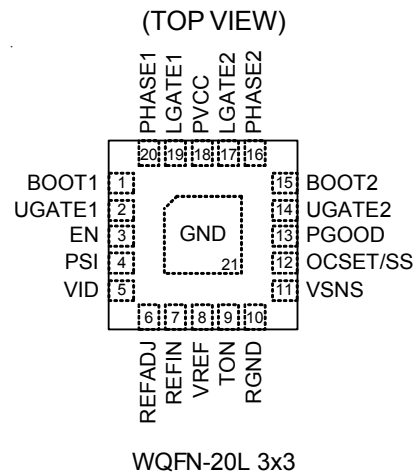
(TOP VIEW)

PHASE1 LGATE1 PVCC LGATE2 PHASE2

20 19 18 17 16

BOOT1 1
UGATE1 2
EN 3
PSI 4
VID 5

GND
21

15 BOOT2
14 UGATE2
13 PGOOD
12 OCSET/SS
11 VSNS

6 7 8 9 10

REFADJ REFIN VREF TON RGND

WQFN-20L 3x3